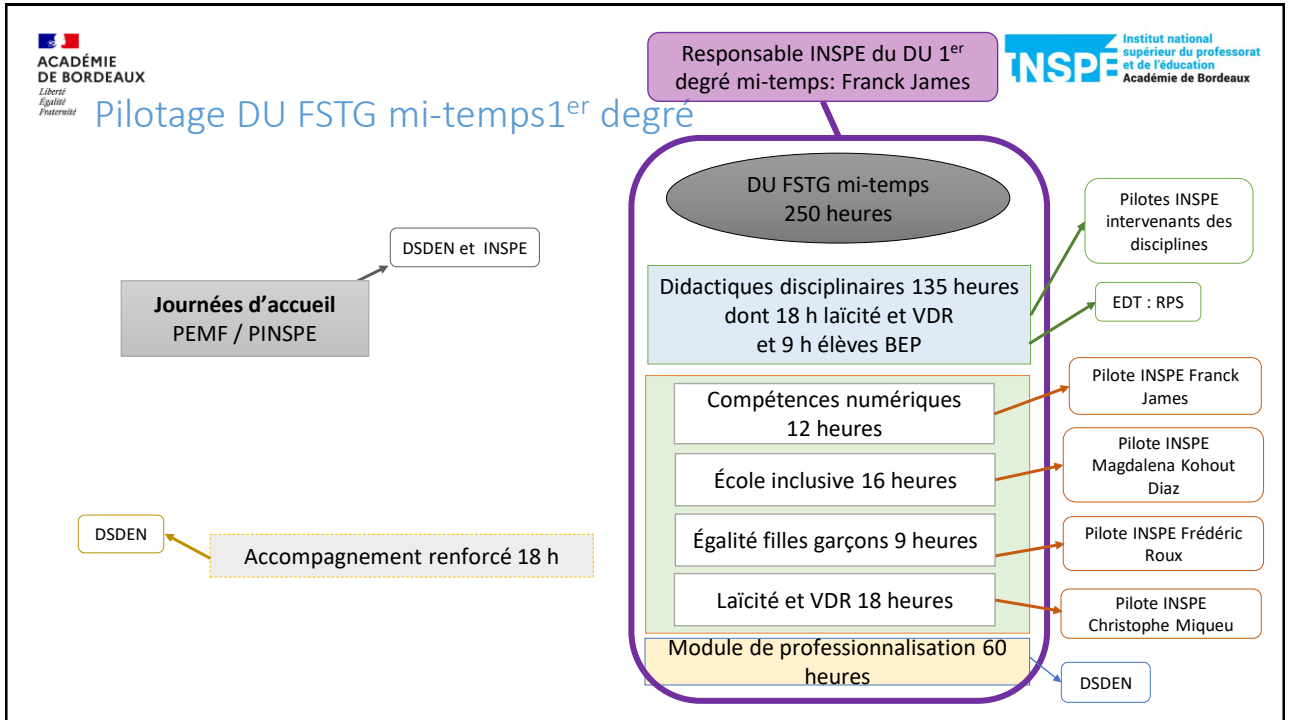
ACADÉMIE DE BORDEAUX
Liberté
Égalité
Fraternité

Pilotage DU FSTG mi-temps1$^{er}$ degré

Responsable INSPE du DU 1$^{er}$ degré mi-temps: Franck James

INSPE Institut national supérieur du professorat et de l'éducation Académie de Bordeaux

DSDEN et INSPE

Journées d'accueil
PEMF / PINSPE

DSDEN

Accompagnement renforcé 18 h

DU FSTG mi-temps
250 heures

Didactiques disciplinaires 135 heures dont 18 h laïcité et VDR et 9 h élèves BEP

Pilotes INSPE intervenants des disciplines

EDT : RPS

Compétences numériques 12 heures

Pilote INSPE Franck James

École inclusive 16 heures

Pilote INSPE Magdalena Kohout Diaz

Égalité filles garçons 9 heures

Pilote INSPE Frédéric Roux

Laïcité et VDR 18 heures

Pilote INSPE Christophe Miqueu

Module de professionnalisation 60 heures

DSDEN